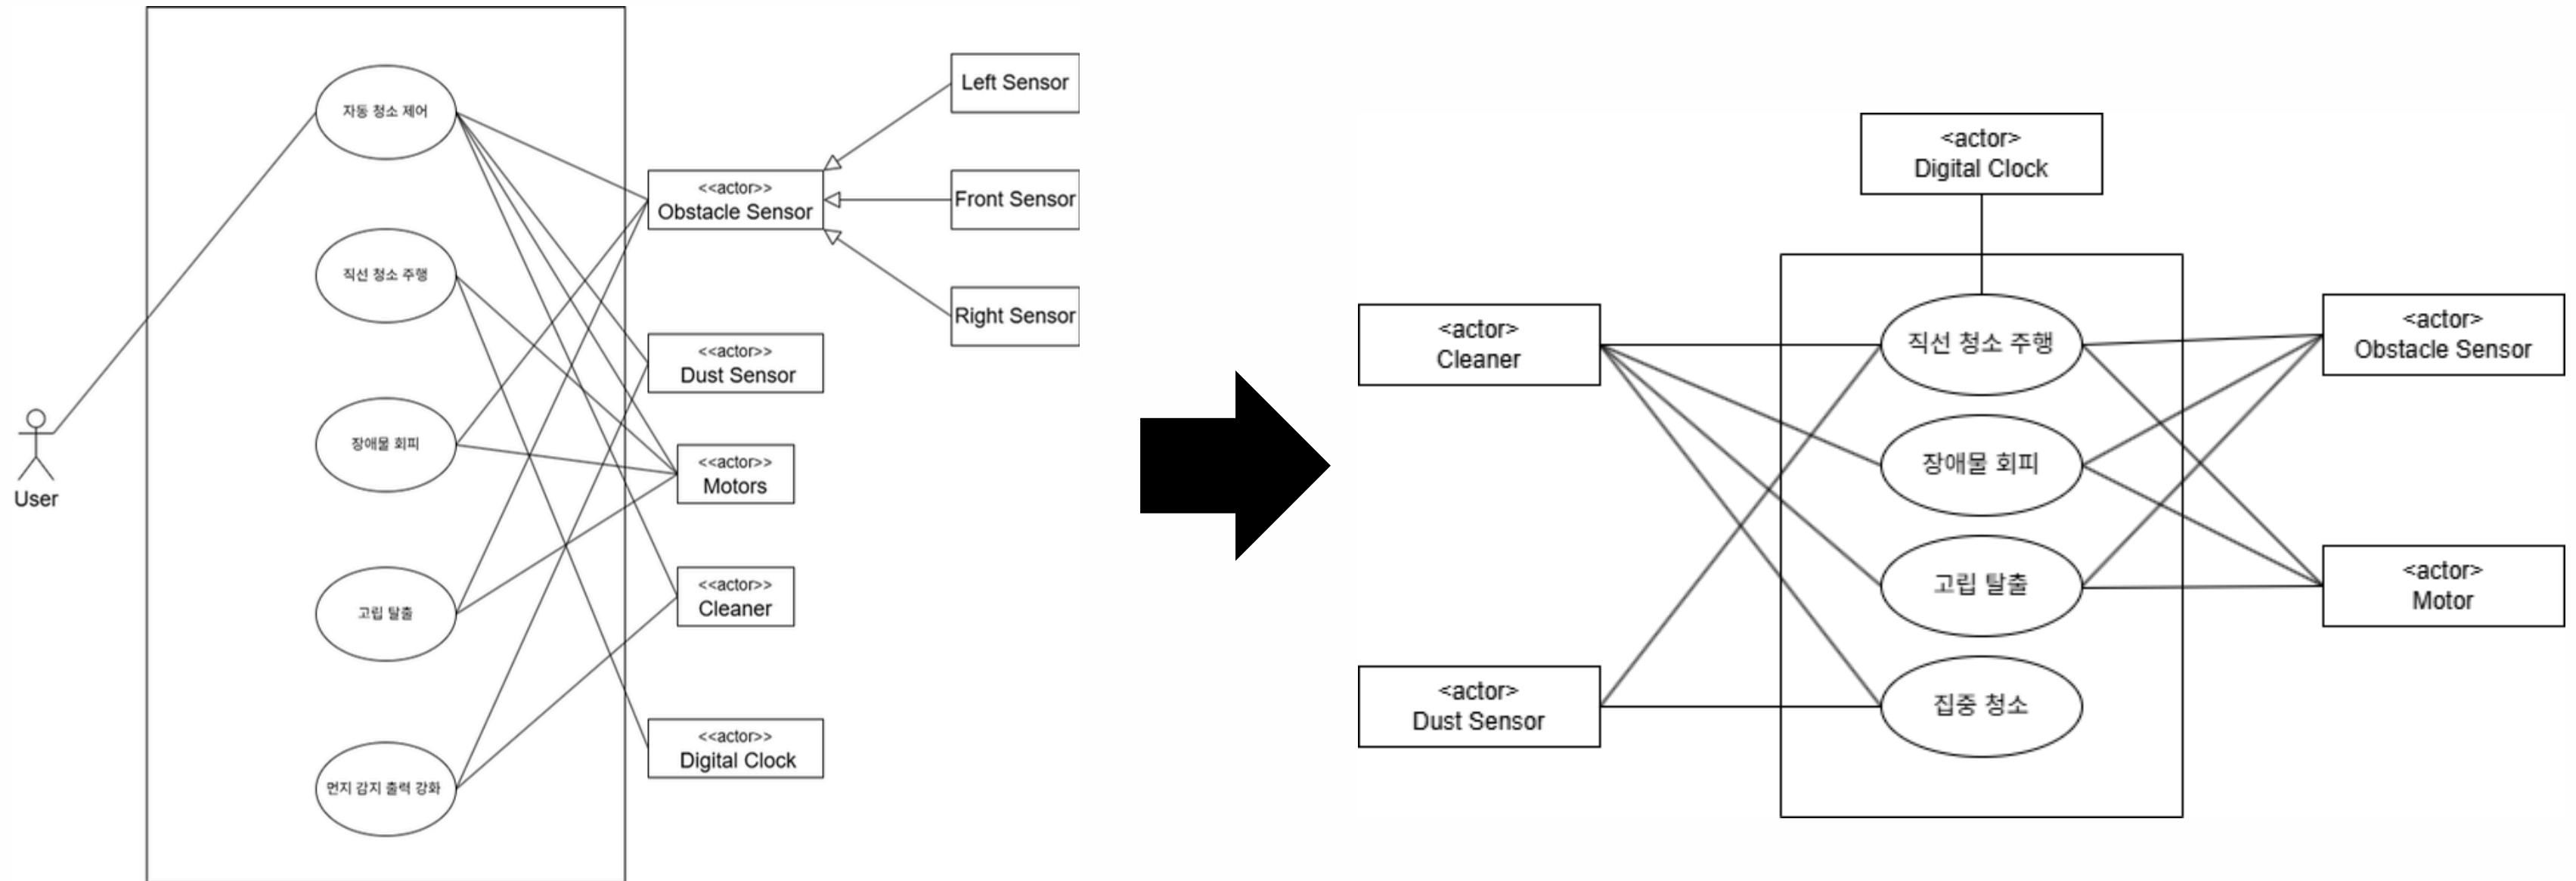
자동 청소 제어

직선 청소 주행

장애물 회피

고립 탈출

먼지 감지 출력 강화

User

<<actor>>
Obstacle Sensor

<<actor>>
Dust Sensor

<<actor>>
Motors

<<actor>>
Cleaner

<<actor>>
Digital Clock

Left Sensor

Front Sensor

Right Sensor

<actor>
Digital Clock

<actor>
Cleaner

<actor>
Dust Sensor

직선 청소 주행

장애물 회피

고립 탈출

집중 청소

<actor>
Obstacle Sensor

<actor>
Motor